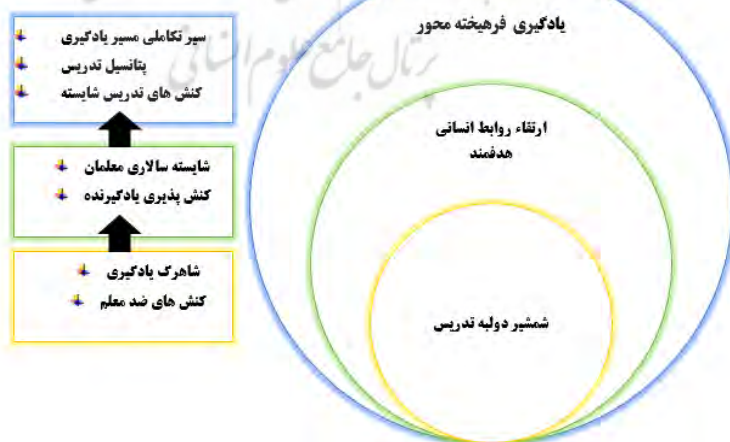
سیر تکاملی مسیر یادگیری
پتانسیل تدریس
کنش های تدریس شایسته

شایسته سالاری معلمان
کنش پذیری یادگیرنده

شاهرگ یادگیری
کنش های ضد معلم

یادگیری فرهیخته محور

ارتقاء روابط انسانی هدفمند

شمشیر دولبه تدریس

پرتال جامع علوم انسانی